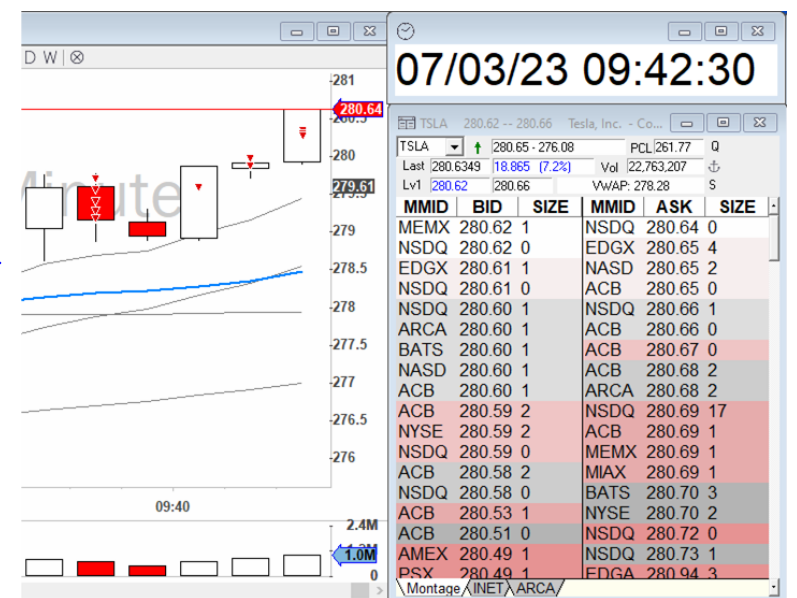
D W ⊗

281
280.64
280.5
280
279.61
279
278.5
278
277.5
277
276.5
276
09:40
2.4M
1.2M
1.0M
0

Minute

07/03/23 09:42:30

TSLA 280.62 -- 280.66 Tesla, Inc. - Co...

TSLA 280.65 - 276.08 PCL 261.77 Q
Last 280.6349 18.865 (7.2%) Vol 22,763,207
Lv1 280.62 280.66 VWAP: 278.28 S

| MMID | BID | SIZE | MMID | ASK | SIZE |
|---|---|---|---|---|---|
| MEMX | 280.62 | 1 | NSDQ | 280.64 | 0 |
| NSDQ | 280.62 | 0 | EDGX | 280.65 | 4 |
| EDGX | 280.61 | 1 | NASD | 280.65 | 2 |
| NSDQ | 280.61 | 0 | ACB | 280.65 | 0 |
| NSDQ | 280.60 | 1 | NSDQ | 280.66 | 1 |
| ARCA | 280.60 | 1 | ACB | 280.66 | 0 |
| BATS | 280.60 | 1 | ACB | 280.67 | 0 |
| NASD | 280.60 | 1 | ACB | 280.68 | 2 |
| ACB | 280.60 | 1 | ARCA | 280.68 | 2 |
| ACB | 280.59 | 2 | NSDQ | 280.69 | 17 |
| NYSE | 280.59 | 2 | ACB | 280.69 | 1 |
| NSDQ | 280.59 | 0 | MEMX | 280.69 | 1 |
| ACB | 280.58 | 2 | MIAX | 280.69 | 1 |
| NSDQ | 280.58 | 0 | BATS | 280.70 | 3 |
| ACB | 280.53 | 1 | NYSE | 280.70 | 2 |
| ACB | 280.51 | 0 | NSDQ | 280.72 | 0 |
| AMEX | 280.49 | 1 | NSDQ | 280.73 | 1 |
| PSX | 280.49 | 1 | EDGA | 280.94 | 3 |

Montage INET ARCA